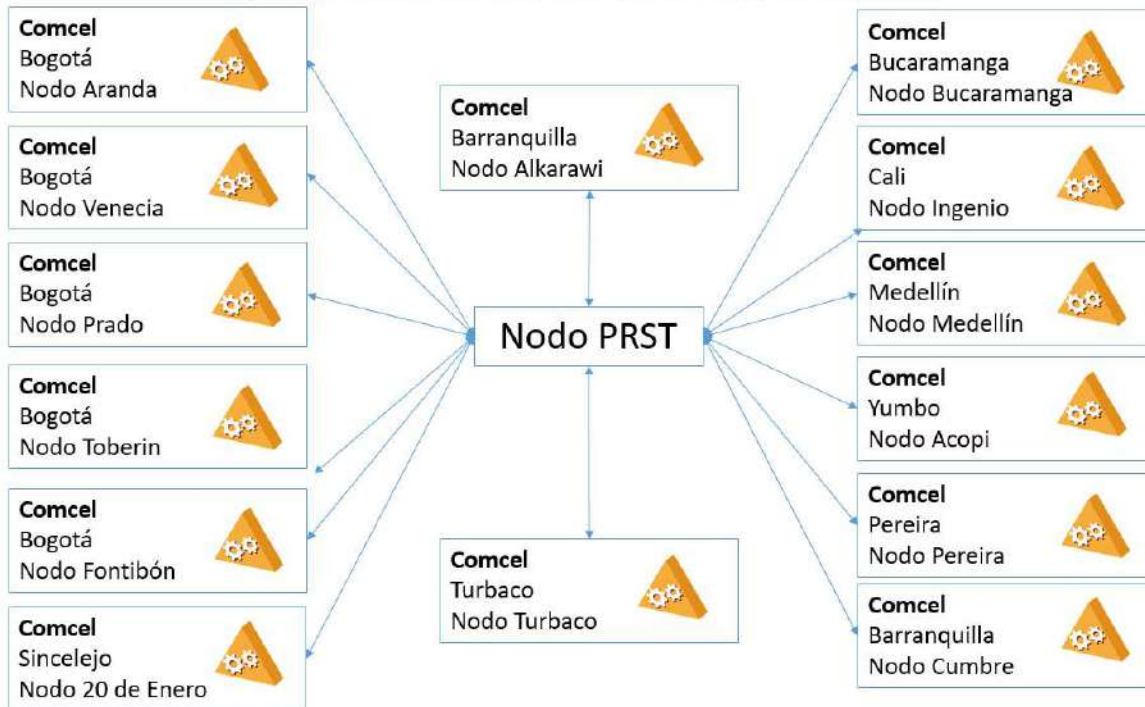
Comcel
Bogotá
Nodo Aranda

Comcel
Bogotá
Nodo Venecia

Comcel
Bogotá
Nodo Prado

Comcel
Bogotá
Nodo Toberin

Comcel
Bogotá
Nodo Fontibón

Comcel
Sincelejo
Nodo 20 de Enero

Comcel
Barranquilla
Nodo Alkarawi

Nodo PRST

Comcel
Turbaco
Nodo Turbaco

Comcel
Bucaramanga
Nodo Bucaramanga

Comcel
Cali
Nodo Ingenio

Comcel
Medellín
Nodo Medellín

Comcel
Yumbo
Nodo Acopi

Comcel
Pereira
Nodo Pereira

Comcel
Barranquilla
Nodo Cumbre